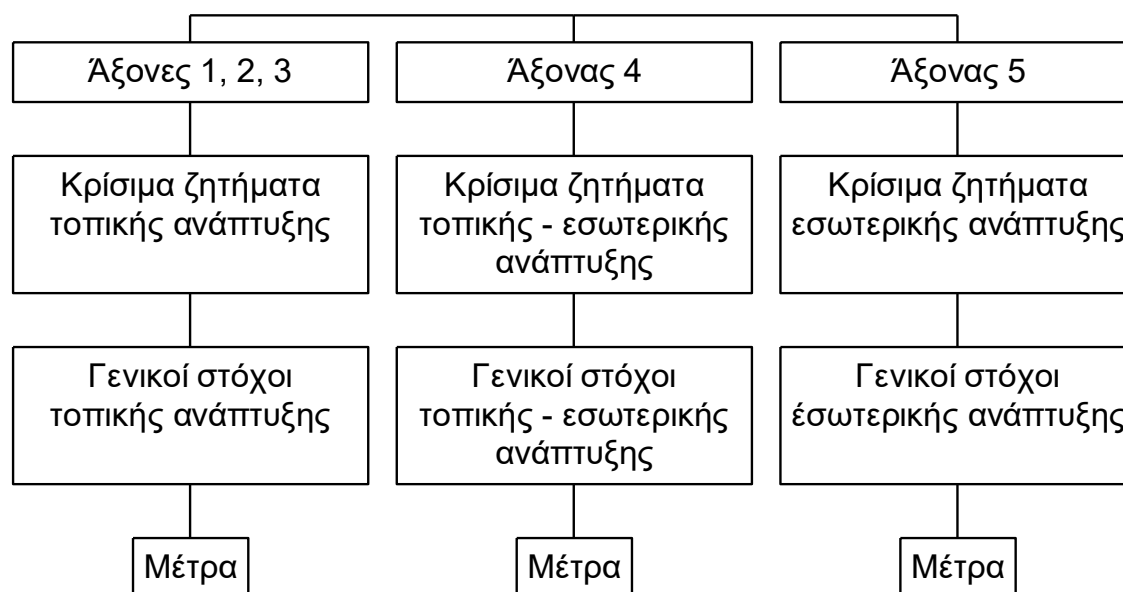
Άξονες 1, 2, 3

Κρίσιμα ζητήματα τοπικής ανάπτυξης

Γενικοί στόχοι τοπικής ανάπτυξης

Μέτρα

Άξονας 4

Κρίσιμα ζητήματα τοπικής - εσωτερικής ανάπτυξης

Γενικοί στόχοι τοπικής - εσωτερικής ανάπτυξης

Μέτρα

Άξονας 5

Κρίσιμα ζητήματα εσωτερικής ανάπτυξης

Γενικοί στόχοι έσωτερικής ανάπτυξης

Μέτρα